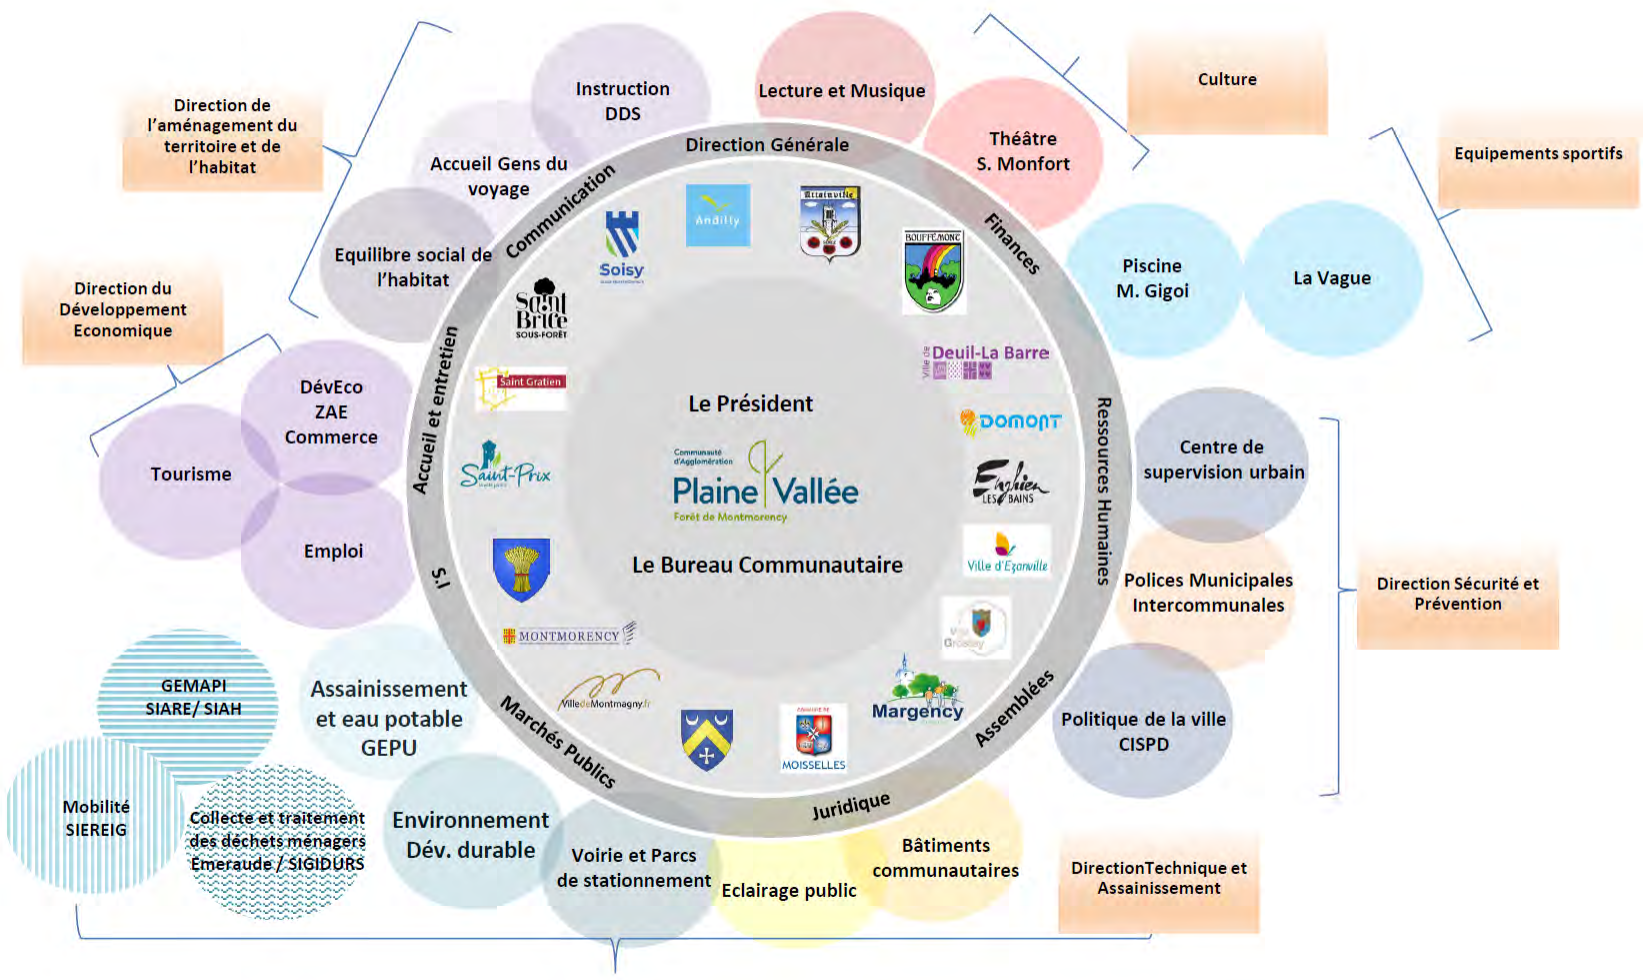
Direction de l'aménagement du territoire et de l'habitat

Instruction DDS

Accueil Gens du voyage

Equilibre social de l'habitat

Lecture et Musique

Théâtre S. Monfort

Culture

Equipements sportifs

Piscine M. Gigoi

La Vague

Direction du Développement Economique

DévEco ZAE Commerce

Tourisme

Emploi

Direction Générale

Communication

Finances

Accueil et entretien

Ressources Humaines

S.I

Marchés Publics

Juridique

Assemblées

Andilly

Attainville

Bouffémont

Soisy

Saint Brice sous-forêt

Deuil-La Barre

Saint Gratien

Domont

Saint-Prix

Enghien les Bains

Ville d'Ézanville

Montmorency

Groslay

VilledeMontmagny.fr

Margency

Moisselles

Le Président

Communauté d'Agglomération Plaine Vallée Forêt de Montmorency

Le Bureau Communautaire

Centre de supervision urbain

Polices Municipales Intercommunales

Direction Sécurité et Prévention

Politique de la ville CISPD

GEMAPI SIARE/ SIAH

Assainissement et eau potable GEPU

Mobilité SIEREIG

Collecte et traitement des déchets ménagers Emeraude / SIGIDURS

Environnement Dév. durable

Voirie et Parcs de stationnement

Eclairage public

Bâtiments communautaires

DirectionTechnique et Assainissement